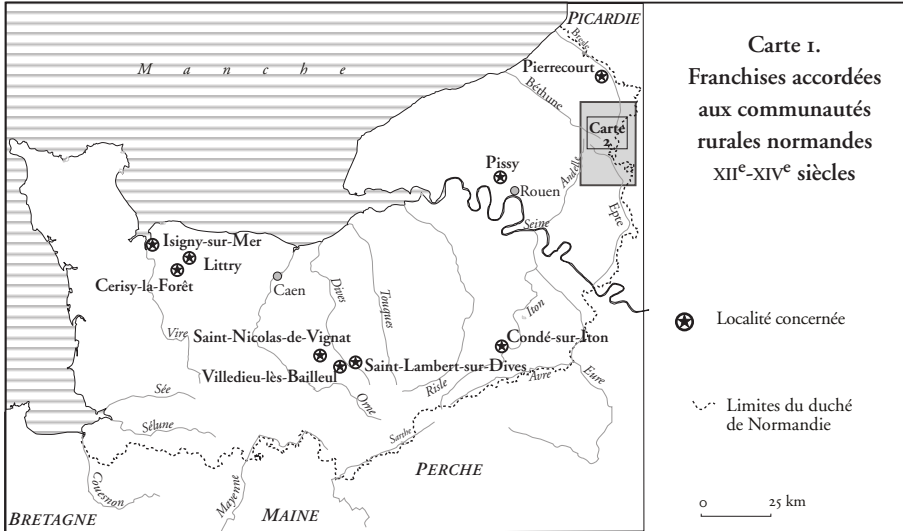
Carte 1.
Franchises accordées aux communautés rurales normandes XIIe-XIVe siècles

Manche

PICARDIE

Bresle

Pierrecourt

Béthune

Carte 2

Pissy

Rouen

Andelle

Epte

Seine

Isigny-sur-Mer

Littry

Cerisy-la-Forêt

Caen

Dives

Touques

Vire

Saint-Nicolas-de-Vignat

Villedieu-lès-Bailleul

Saint-Lambert-sur-Dives

Orne

Risle

Iton

Condé-sur-Iton

Avre

Eure

Sée

Sélune

Sarthe

Couesnon

Mayenne

PERCHE

BRETAGNE

MAINE

Localité concernée

Limites du duché de Normandie

0 25 km